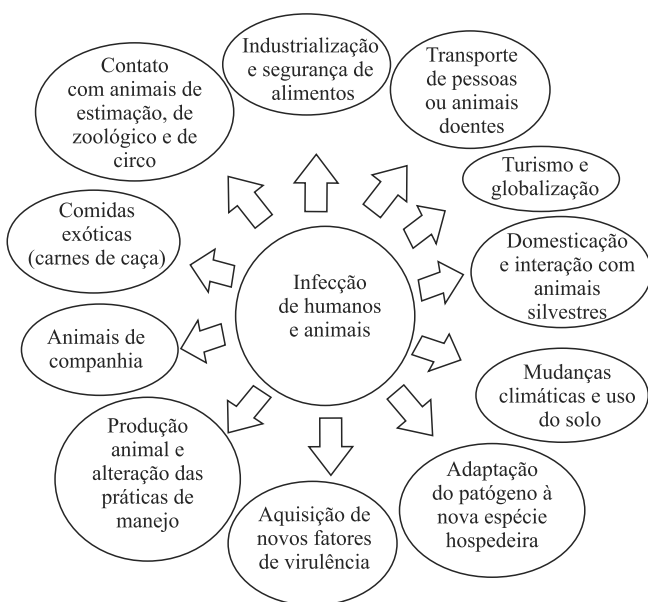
Infecção de humanos e animais

Industrialização e segurança de alimentos

Transporte de pessoas ou animais doentes

Turismo e globalização

Domesticação e interação com animais silvestres

Mudanças climáticas e uso do solo

Adaptação do patógeno à nova espécie hospedeira

Aquisição de novos fatores de virulência

Produção animal e alteração das práticas de manejo

Animais de companhia

Comidas exóticas (carnes de caça)

Contato com animais de estimação, de zoológico e de circo